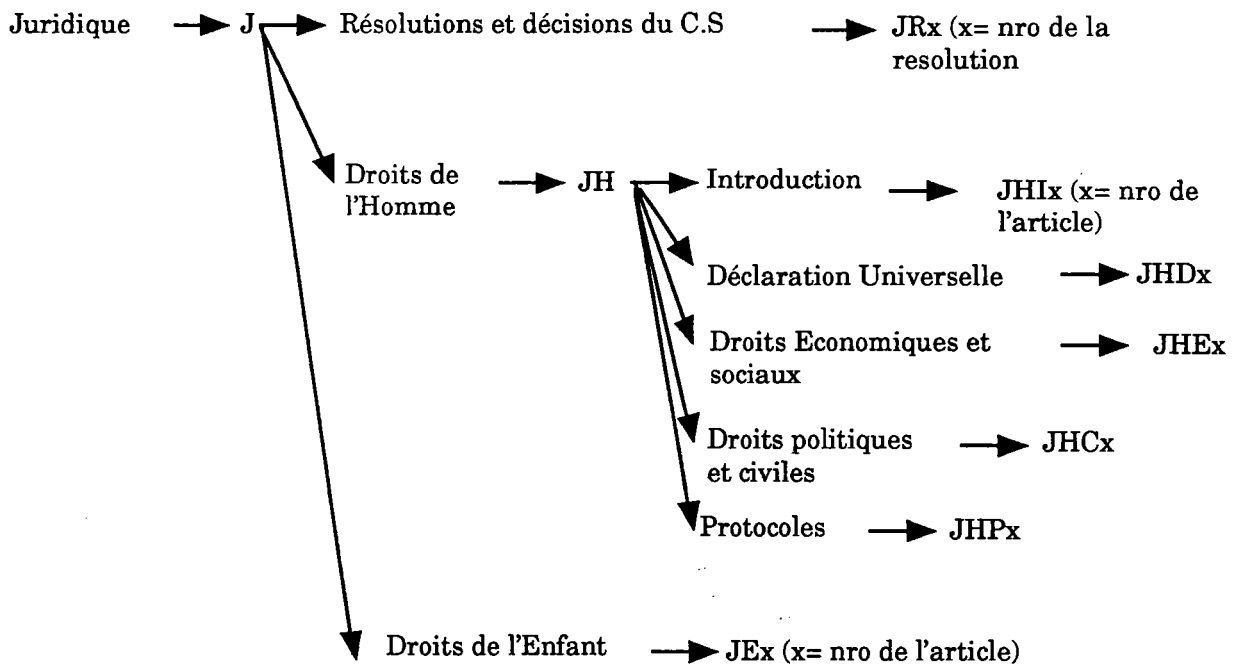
Juridique J Résolutions et décisions du C.S JRx (x= nro de la resolution

Droits de l'Homme JH Introduction JHIx (x= nro de l'article)

Déclaration Universelle JHDx

Droits Economiques et sociaux JHEx

Droits politiques et civiles JHCx

Protocoles JHPx

Droits de l'Enfant JEx (x= nro de l'article)